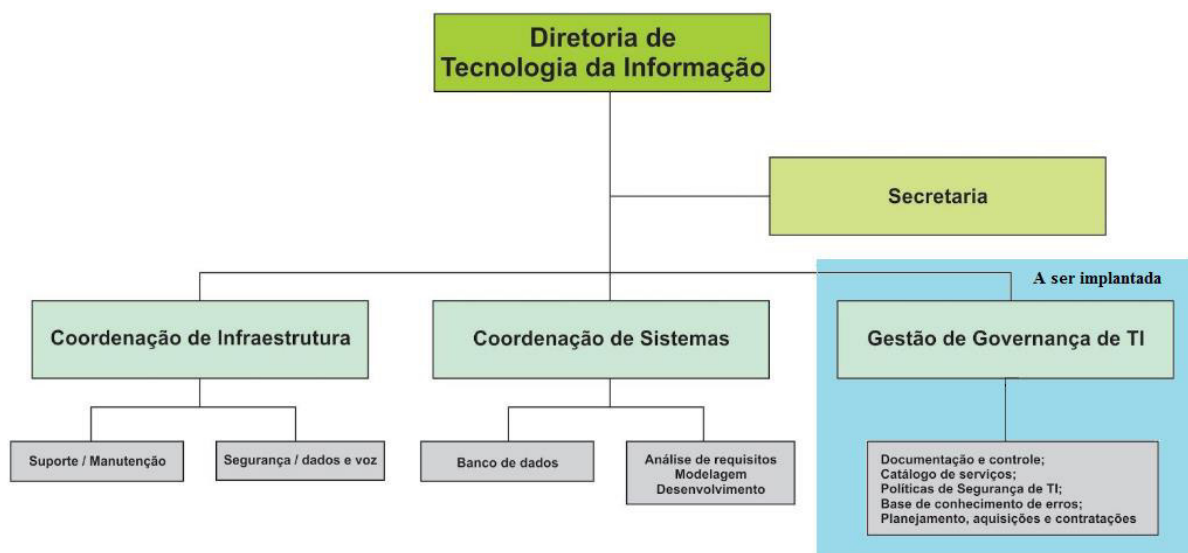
Diretoria de Tecnologia da Informação

Secretaria

A ser implantada

Coordenação de Infraestrutura

Coordenação de Sistemas

Gestão de Governança de TI

Suporte / Manutenção

Segurança / dados e voz

Banco de dados

Análise de requisitos
Modelagem
Desenvolvimento

Documentação e controle;
Catálogo de serviços;
Políticas de Segurança de TI;
Base de conhecimento de erros;
Planejamento, aquisições e contratações